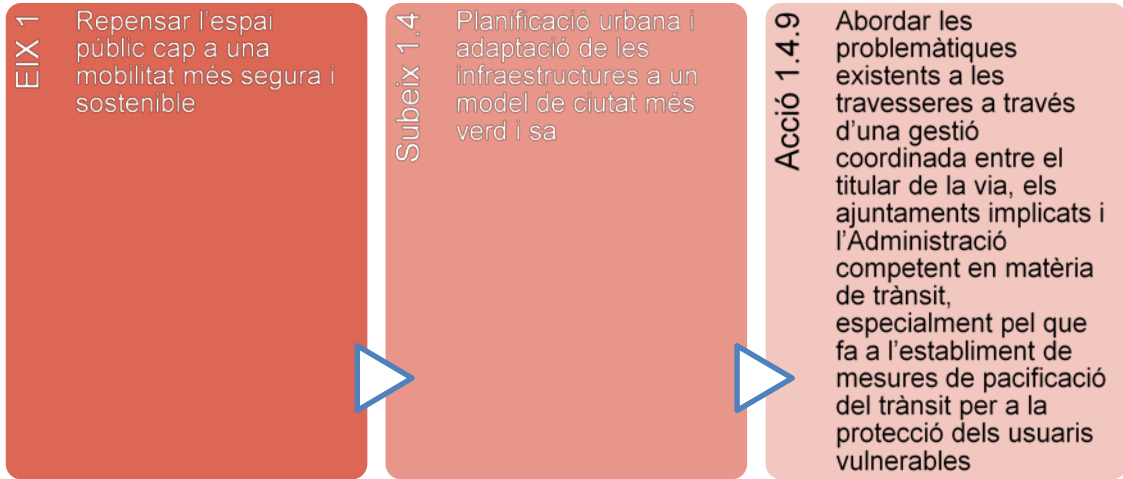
EIX 1

Repensar l'espai públic cap a una mobilitat més segura i sostenible

Subeix 1.4

Planificació urbana i adaptació de les infraestructures a un model de ciutat més verd i sa

Acció 1.4.9

Abordar les problemàtiques existents a les travesseres a través d'una gestió coordinada entre el titular de la via, els ajuntaments implicats i l'Administració competent en matèria de trànsit, especialment pel que fa a l'establiment de mesures de pacificació del trànsit per a la protecció dels usuaris vulnerables